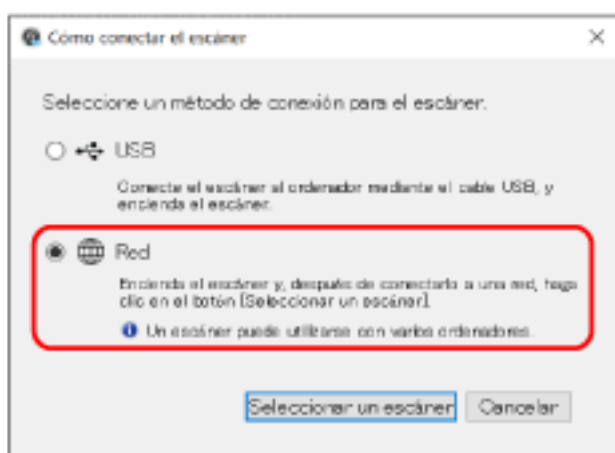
Cómo conectar el escáner

×

Seleccione un método de conexión para el escáner.

USB

Conecte el escáner al ordenador mediante el cable USB, y encienda el escáner.

Red

Encienda el escáner y, después de conectarlo a una red, haga clic en el botón [Seleccionar un escáner].

Un escáner puede utilizarse con varios ordenadores.

Seleccionar un escáner

Cancelar